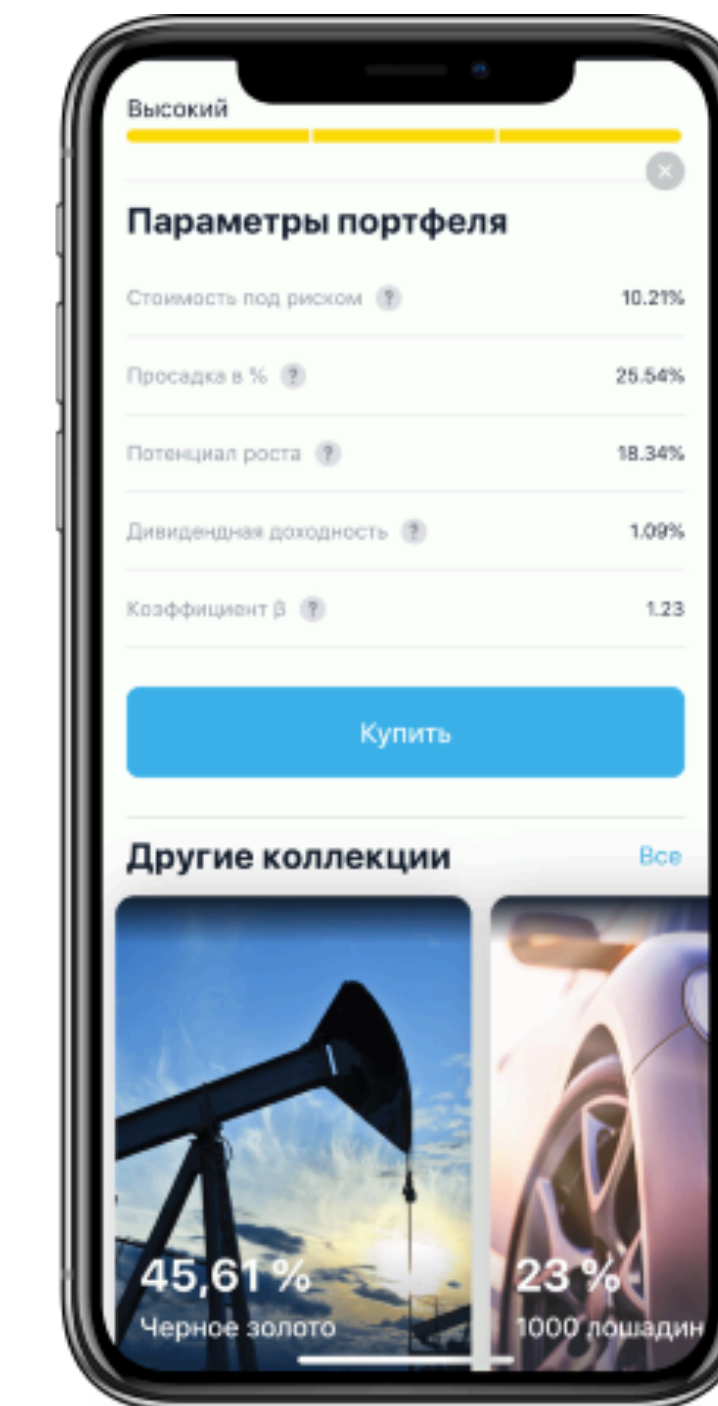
Высокий

Параметры портфеля

Стоимость под риском ? 10.21%

Просадка в % ? 25.54%

Потенциал роста ? 18.34%

Дивидендная доходность ? 1.09%

Коэффициент β ? 1.23

Купить

Другие коллекции

Все

45,61 %
Черное золото

23 %
1000 лошадин